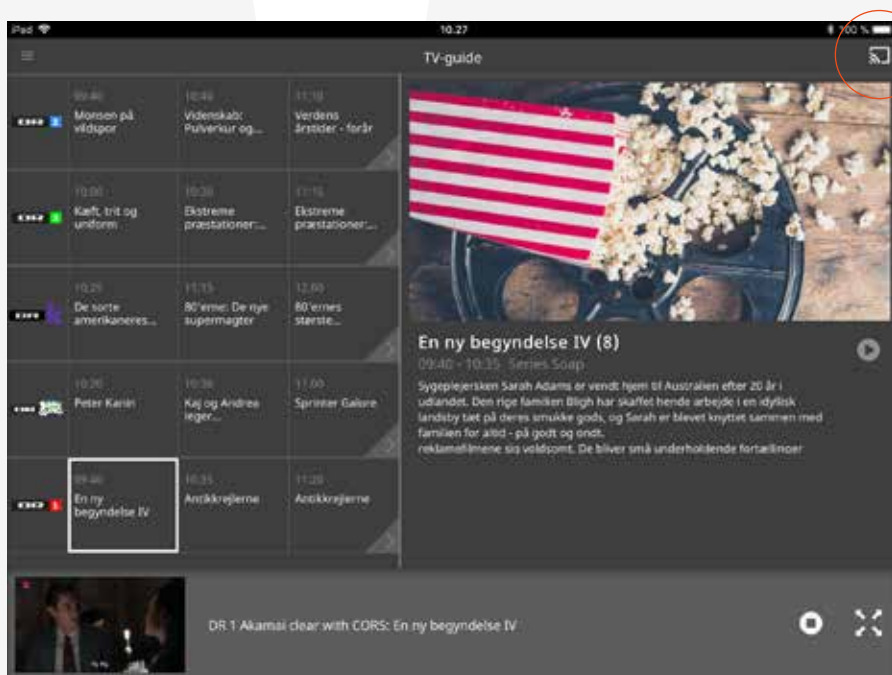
iPad
10.27
100 %

TV-guide

DR 2
09:40
Monsen på vildspor
10:40
Videnskab: Pulverkur og...
11:10
Verdens årstider - forår

DR 3
10:00
Kæft, trit og uniform
10:30
Ekstreme præstationer:...
11:15
Ekstreme præstationer:...

DR K
10:25
De sorte amerikaneres...
11:15
80'erne: De nye supermagter
12:00
80'ernes største...

DR Ramasjang
10:20
Peter Kanin
10:30
Kaj og Andrea leger...
11:00
Sprinter Galore

DR 1
09:40
En ny begyndelse IV
10:35
Antikkrejlerne
11:20
Antikkrejlerne

En ny begyndelse IV (8)
09:40 - 10:35 Series Soap
Sygeplejersken Sarah Adams er vendt hjem til Australien efter 20 år i udlandet. Den rige familien Bligh har skaffet hende arbejde i en idyllisk landsby tæt på deres smukke gods, og Sarah er blevet knyttet sammen med familien for altid - på godt og ondt.
reklamefilmene sis voldsomt. De bliver små underholdende fortællnoer

DR 1 Akamai clear with CORS: En ny begyndelse IV